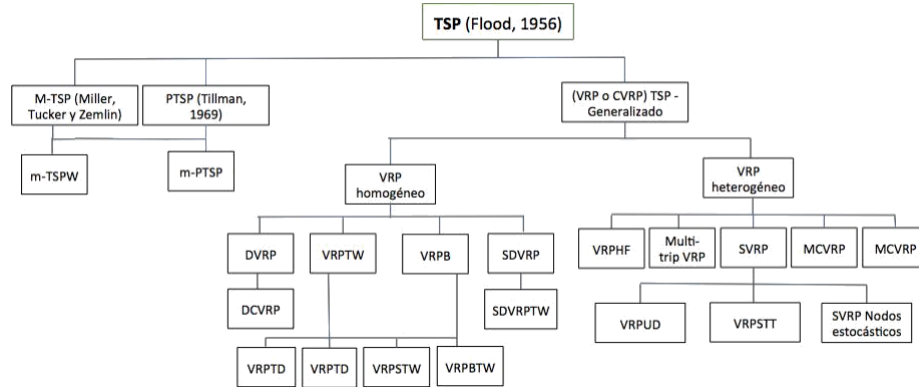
TSP (Flood, 1956)

M-TSP (Miller, Tucker y Zemlin)

PTSP (Tillman, 1969)

(VRP o CVRP) TSP - Generalizado

m-TSPW

m-PTSP

VRP homogéneo

VRP heterogéneo

DVRP

VRPTW

VRPB

SDVRP

VRPHF

Multi-trip VRP

SVRP

MCVRP

MCVRP

DCVRP

SDVRPTW

VRPUD

VRPSTT

SVRP Nodos estocásticos

VRPTD

VRPTD

VRPSTW

VRPBTW